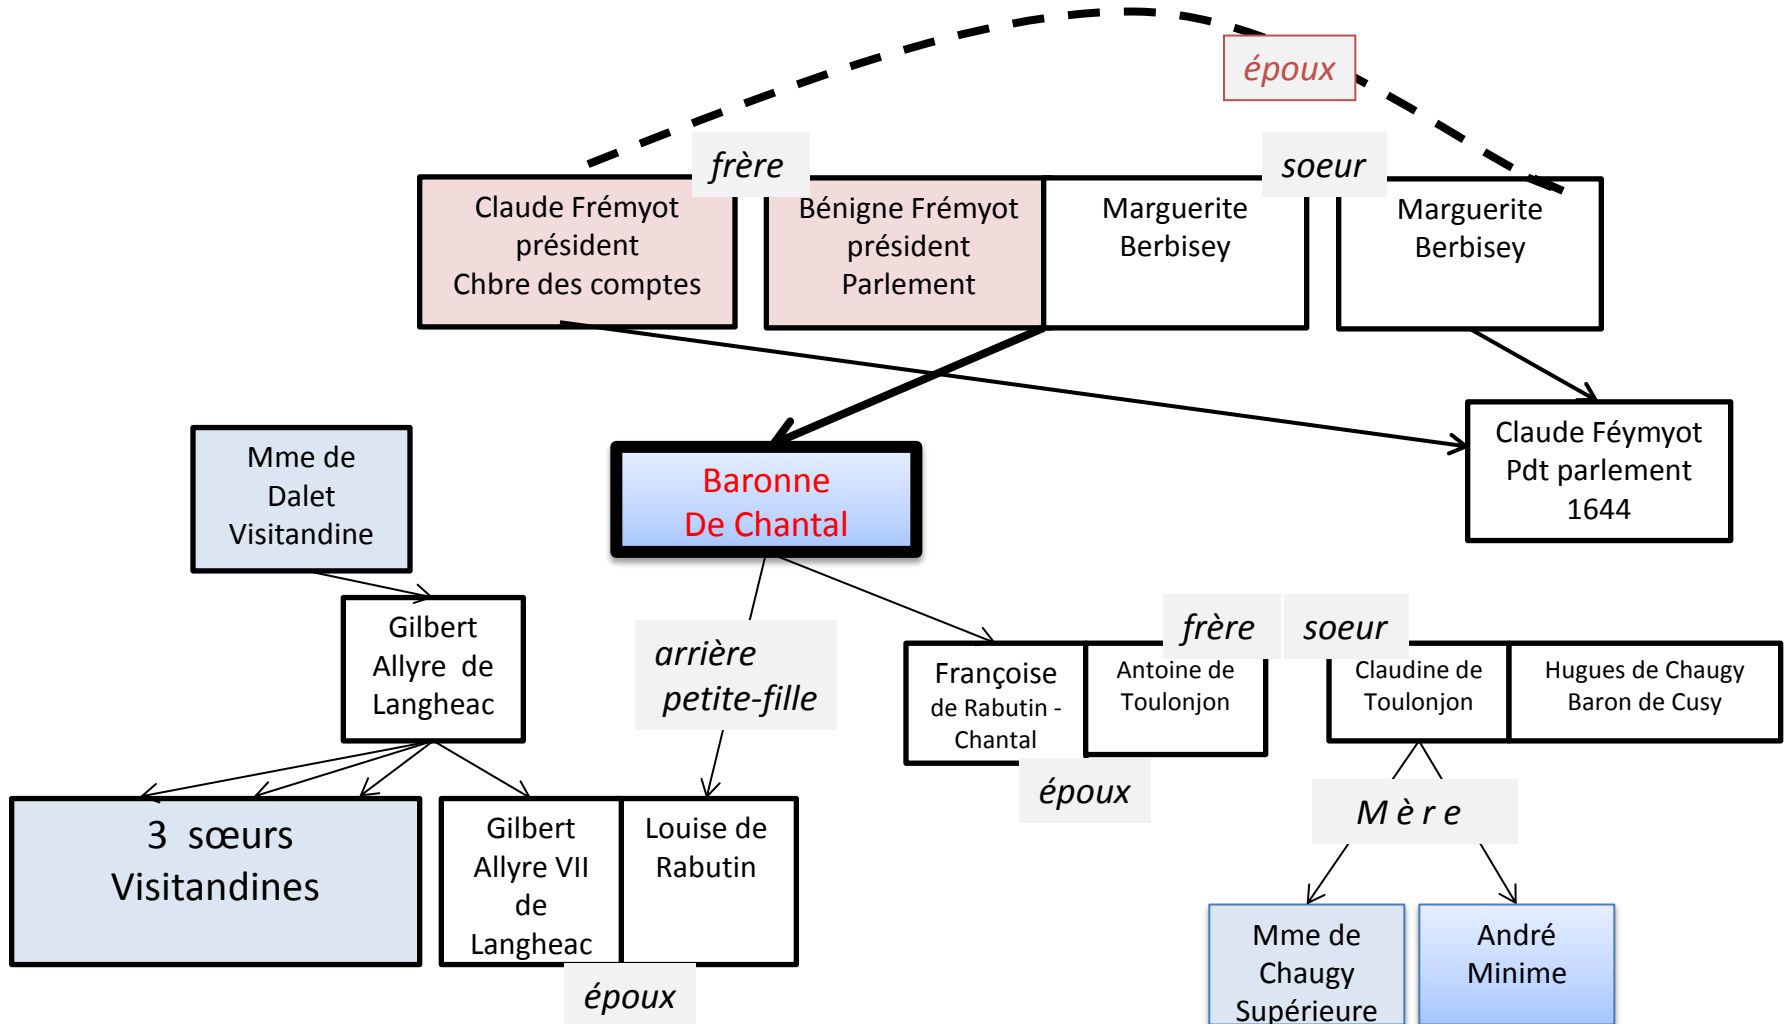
époux

frère

soeur

Claude Frémyot président Chbre des comptes

Bénigne Frémyot président Parlement

Marguerite Berbisey

Marguerite Berbisey

Claude Féymyot Pdt parlement 1644

Mme de Dalet Visitandine

Baronne De Chantal

Gilbert Allyre de Langheac

arrière petite-fille

frère

soeur

Françoise de Rabutin - Chantal

Antoine de Toulonjon

Claudine de Toulonjon

Hugues de Chaugy Baron de Cusy

époux

Mère

3 sœurs Visitandines

Gilbert Allyre VII de Langheac

Louise de Rabutin

époux

Mme de Chaugy Supérieure

André Minime